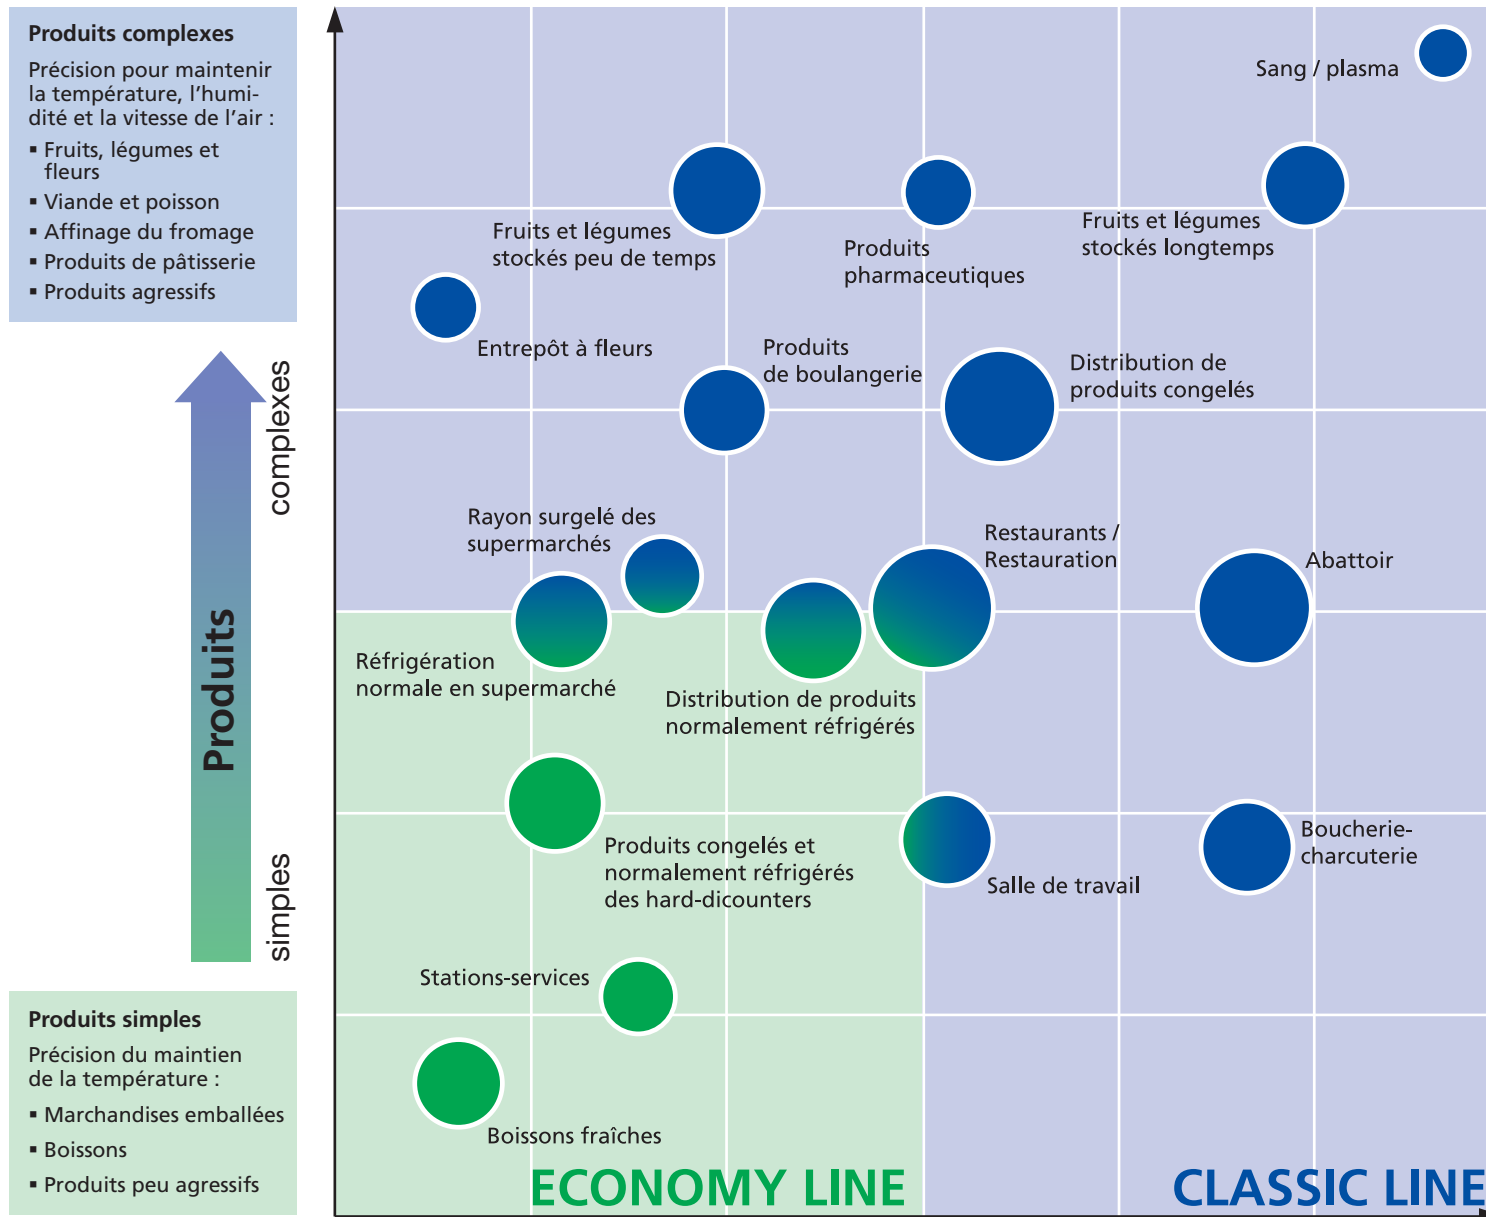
Produits complexes

Précision pour maintenir la température, l'humidité et la vitesse de l'air :

▪ Fruits, légumes et fleurs
▪ Viande et poisson
▪ Affinage du fromage
▪ Produits de pâtisserie
▪ Produits agressifs

complexes

Produits

simples

Produits simples

Précision du maintien de la température :

▪ Marchandises emballées
▪ Boissons
▪ Produits peu agressifs

Sang / plasma

Fruits et légumes stockés peu de temps

Produits pharmaceutiques

Fruits et légumes stockés longtemps

Entrepôt à fleurs

Produits de boulangerie

Distribution de produits congelés

Rayon surgelé des supermarchés

Restaurants / Restauration

Abattoir

Réfrigération normale en supermarché

Distribution de produits normalement réfrigérés

Produits congelés et normalement réfrigérés des hard-dicounters

Salle de travail

Boucherie-charcuterie

Stations-services

Boissons fraîches

ECONOMY LINE

CLASSIC LINE